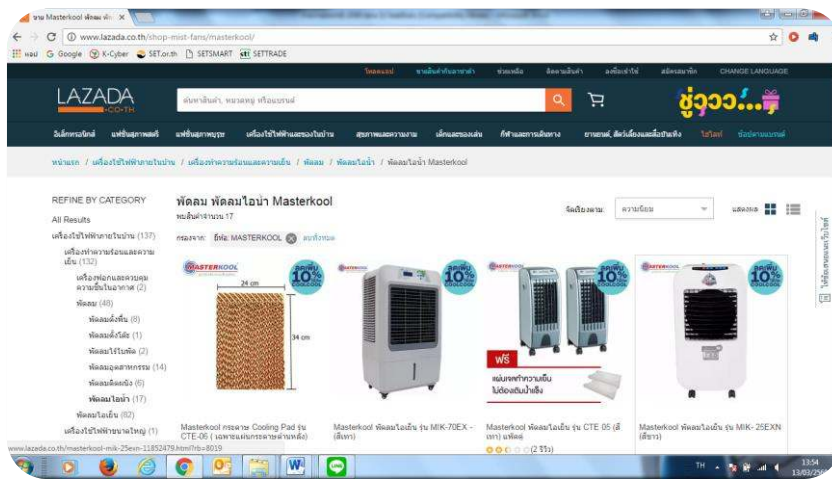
พัดลม Masterkool พัดลม ไอ x

www.lazada.co.th/shop-mist-fans/masterkool/

แอป G Google K-Cyber SET.or.th SETSMART SETTRADE

CHANGE LANGUAGE

LAZADA .CO.TH

ค้นหาสินค้า, หมวดหมู่ หรือแบรนด์

ช้อปช่วง...

หน้าแรก / เครื่องใช้ไฟฟ้าภายในบ้าน / เครื่องทำความร้อนและความเย็น / พัดลม / พัดลมไอน้ำ / พัดลมไอน้ำ Masterkool

REFINE BY CATEGORY

All Results

เครื่องใช้ไฟฟ้าภายในบ้าน (137)

เครื่องทำความร้อนและความเย็น (132)

เครื่องฟอกและควบคุมความชื้นในอากาศ (2)

พัดลม (48)

พัดลมตั้งพื้น (8)

พัดลมตั้งโต๊ะ (1)

พัดลมไร้ใบพัด (2)

พัดลมอุตสาหกรรม (14)

พัดลมติดผนัง (6)

พัดลมไอน้ำ (17)

พัดลมไอเย็น (82)

เครื่องใช้ไฟฟ้าขนาดใหญ่ (1)

พัดลม พัดลมไอน้ำ Masterkool

พบสินค้าจำนวน 17

กรองจาก: ยี่ห้อ: MASTERKOOL ลบทั้งหมด

จัดเรียงตาม: ความนิยม

แสดงผล

MASTERKOOL

ลดเพิ่ม 10% CODE

24 cm

34 cm

ฟรี

แผ่นเจลทำความเย็น ไม่ต้องเติมน้ำแข็ง

Masterkool กระดาษ Cooling Pad รุ่น CTE-06 (เฉพาะแผ่นกระดาษด้านหลัง)

Masterkool พัดลมไอเย็น รุ่น MIK-70EX - (สีเทา)

Masterkool พัดลมไอเย็น รุ่น CTE 05 (สีเทา) แพ็คคู่

(2 รีวิว)

Masterkool พัดลมไอเย็น รุ่น MIK- 25EXN (สีขาว)

www.lazada.co.th/masterkool-mik-25exn-11852479.html?ff=8019

TH 13:54 13/03/256